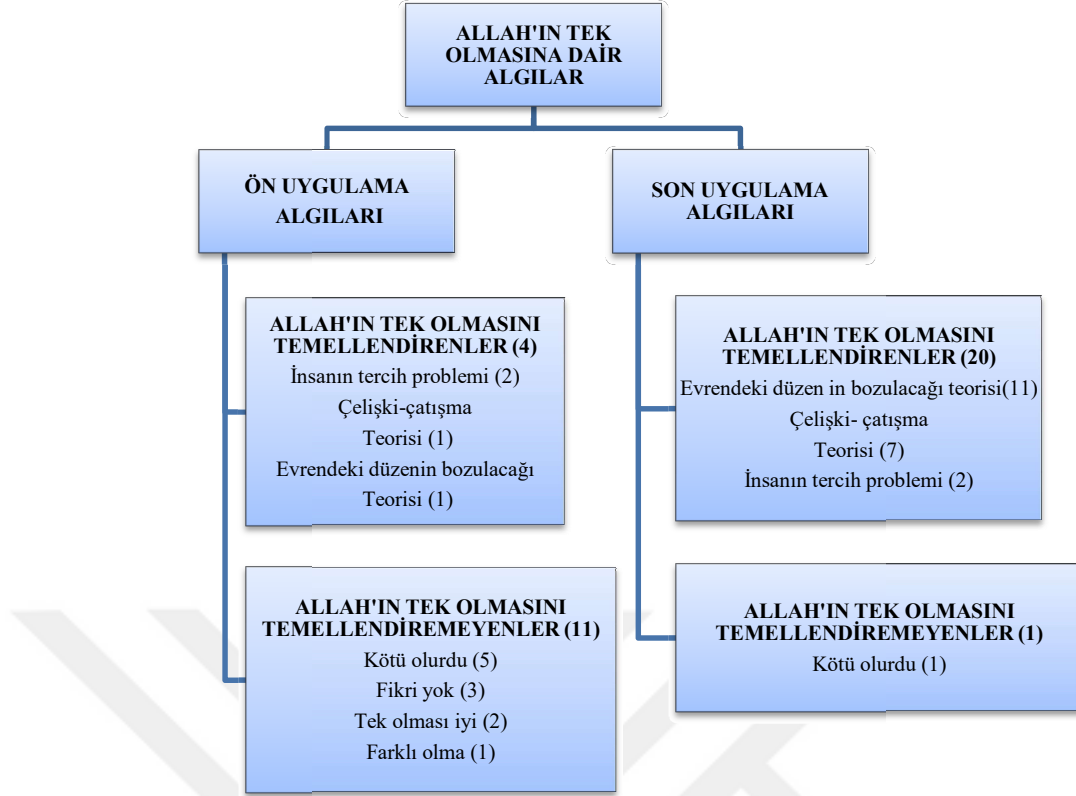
ALLAH'IN TEK OLMASINA DAİR ALGILAR

ÖN UYGULAMA ALGILARI

ALLAH'IN TEK OLMASINI TEMELLENDİRENLER (4)
İnsanın tercih problemi (2)
Çelişki-çatışma
Teorisi (1)
Evrendeki düzenin bozulacağı
Teorisi (1)

ALLAH'IN TEK OLMASINI TEMELLENDİREMEYENLER (11)
Kötü olurdu (5)
Fikri yok (3)
Tek olması iyi (2)
Farklı olma (1)

SON UYGULAMA ALGILARI

ALLAH'IN TEK OLMASINI TEMELLENDİRENLER (20)
Evrendeki düzen in bozulacağı teorisi(11)
Çelişki- çatışma
Teorisi (7)
İnsanın tercih problemi (2)

ALLAH'IN TEK OLMASINI TEMELLENDİREMEYENLER (1)
Kötü olurdu (1)